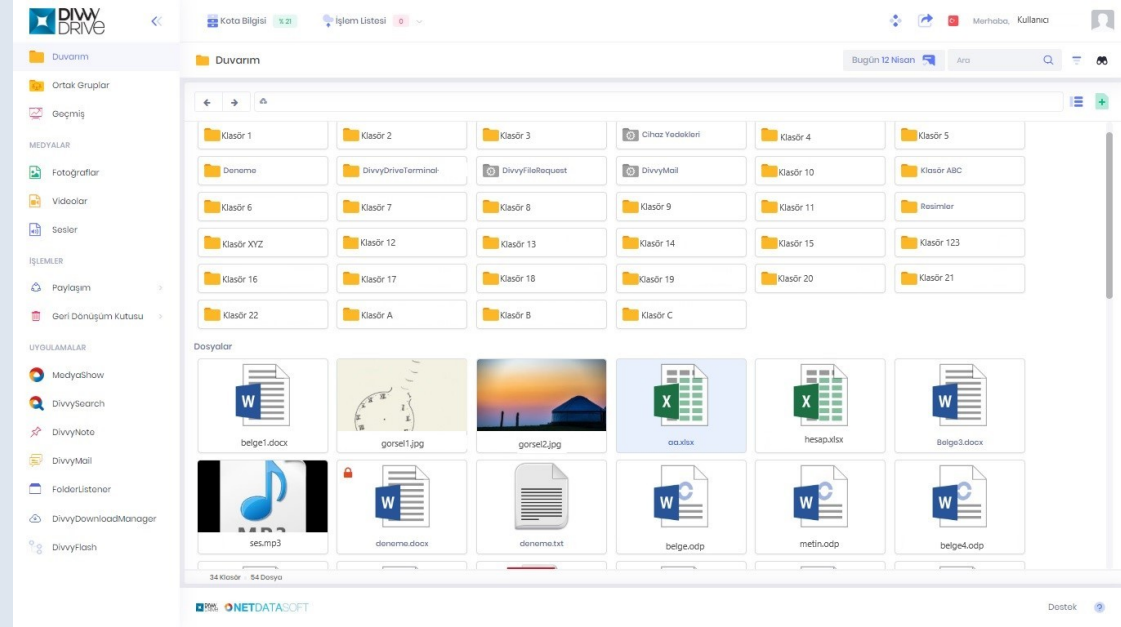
DIVVY DRIVE

Duvarım
Ortak Gruplar
Geçmiş
MEDYALAR
Fotoğraflar
Videolar
Sesler
İŞLEMLER
Paylaşım
Geri Dönüşüm Kutusu
UYGULAMALAR
MedyaShow
DivvySearch
DivvyNote
DivvyMail
FolderListener
DivvyDownloadManager
DivvyFlash

Kota Bilgisi %21
İşlem Listesi 0
Merhaba, Kullanıcı

Duvarım
Bugün 12 Nisan
Ara

Klasör 1
Klasör 2
Klasör 3
Cihaz Yedekleri
Klasör 4
Klasör 5
Deneme
DivvyDriveTerminal
DivvyFileRequest
DivvyMail
Klasör 10
Klasör ABC
Klasör 6
Klasör 7
Klasör 8
Klasör 9
Klasör 11
Resimler
Klasör XYZ
Klasör 12
Klasör 13
Klasör 14
Klasör 15
Klasör 123
Klasör 16
Klasör 17
Klasör 18
Klasör 19
Klasör 20
Klasör 21
Klasör 22
Klasör A
Klasör B
Klasör C

Dosyalar
belge1.docx
gorsel1.jpg
gorsel2.jpg
aa.xlsx
hesap.xlsx
Belge3.docx
ses.mp3
deneme.docx
deneme.txt
belge.odp
metin.odp
belge4.odp

34 Klasör 54 Dosya

NETDATASOFT
Destek ?